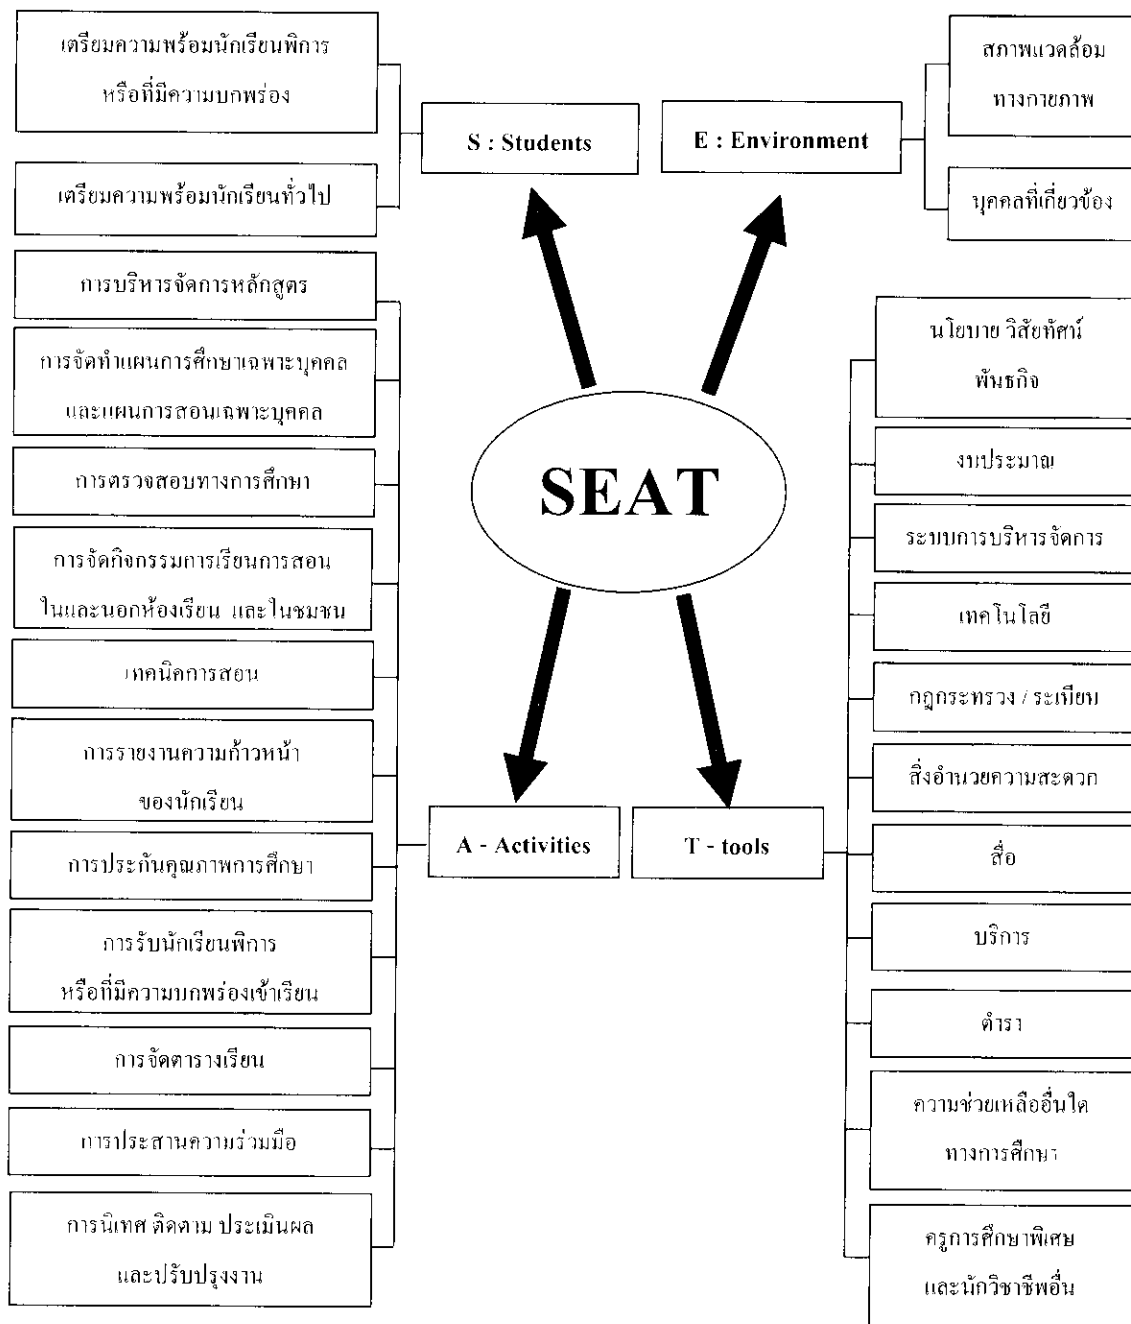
เตรียมความพร้อมนักเรียนพิการหรือที่มีความบกพร่อง

เตรียมความพร้อมนักเรียนทั่วไป

S : Students

E : Environment

สภาพแวดล้อมทางกายภาพ

บุคคลที่เกี่ยวข้อง

SEAT

การบริหารจัดการหลักสูตร

การจัดทำแผนการศึกษาเฉพาะบุคคลและแผนการสอนเฉพาะบุคคล

การตรวจสอบทางการศึกษา

การจัดกิจกรรมการเรียนการสอนในและนอกห้องเรียน และในชุมชน

เทคนิคการสอน

การรายงานความก้าวหน้าของนักเรียน

การประกันคุณภาพการศึกษา

การรับนักเรียนพิการหรือที่มีความบกพร่องเข้าเรียน

การจัดตารางเรียน

การประสานความร่วมมือ

การนิเทศ ติดตาม ประเมินผล และปรับปรุงงาน

A - Activities

T - tools

นโยบาย วิสัยทัศน์ พันธกิจ

งบประมาณ

ระบบการบริหารจัดการ

เทคโนโลยี

กฎกระทรวง / ระเบียบ

สิ่งอำนวยความสะดวก

สื่อ

บริการ

ตำรา

ความช่วยเหลืออื่นใดทางการศึกษา

ครูการศึกษาพิเศษและนักวิชาชีพอื่น